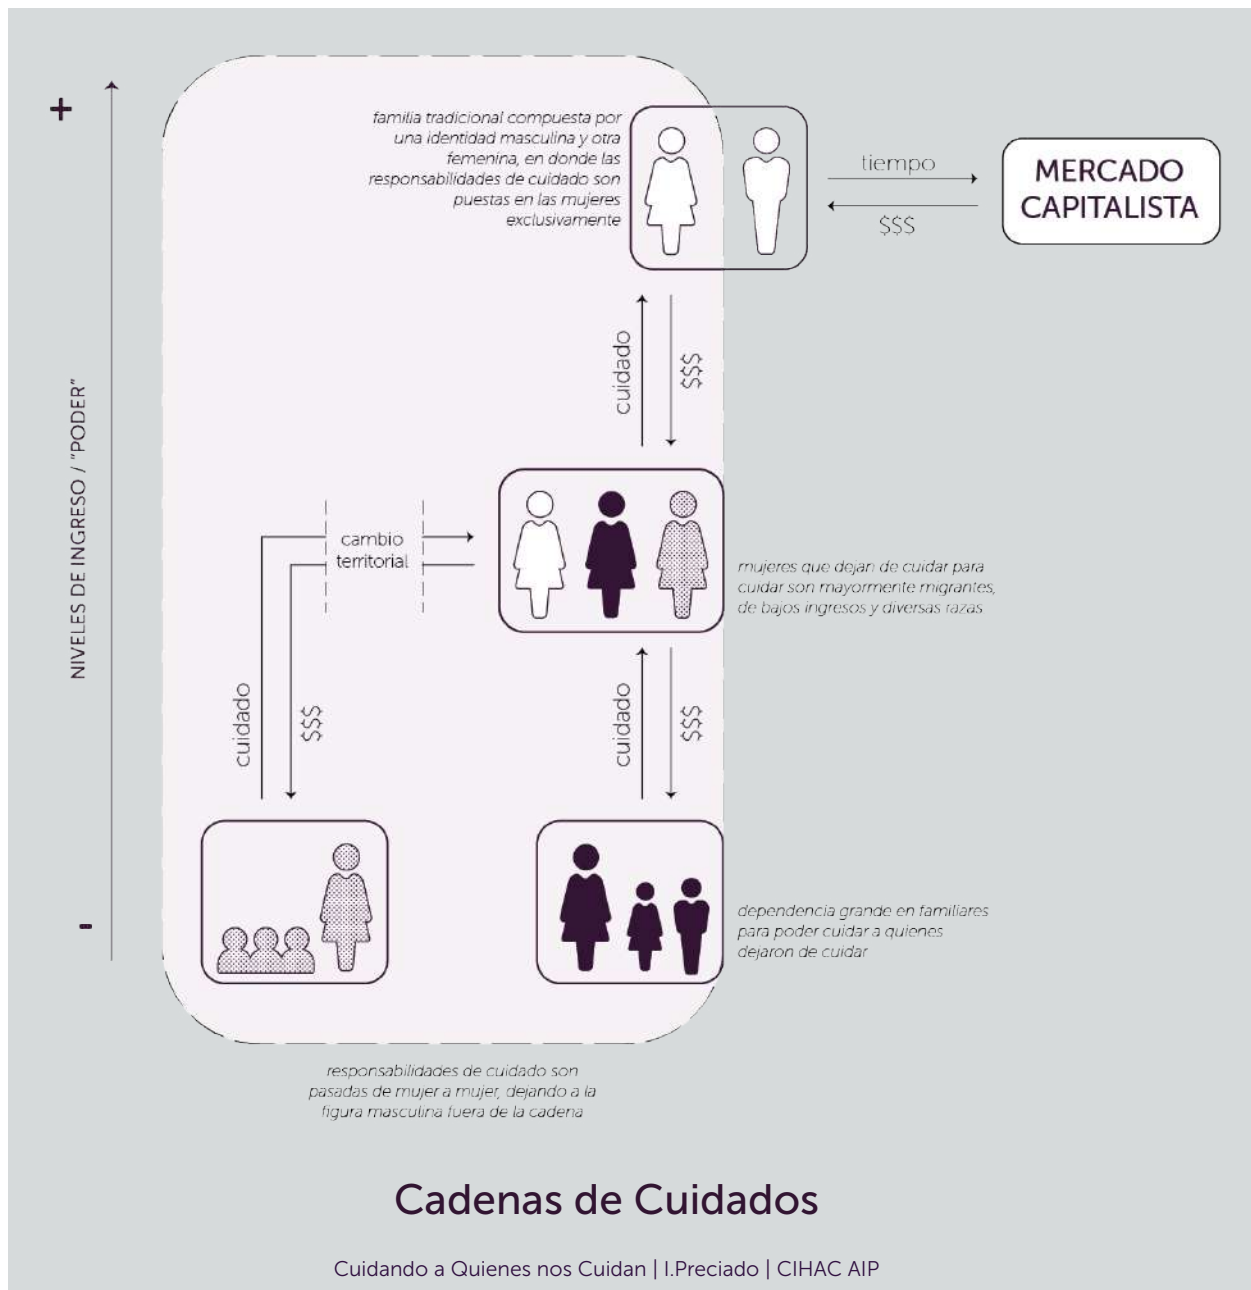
+

NIVELES DE INGRESO / "PODER"

-

familia tradicional compuesta por una identidad masculina y otra femenina, en donde las responsabilidades de cuidado son puestas en las mujeres exclusivamente

tiempo

$$$

MERCADO CAPITALISTA

cuidado

$$$

cambio territorial

mujeres que dejan de cuidar para cuidar son mayormente migrantes, de bajos ingresos y diversas razas

cuidado

$$$

cuidado

$$$

dependencia grande en familiares para poder cuidar a quienes dejaron de cuidar

responsabilidades de cuidado son pasadas de mujer a mujer, dejando a la figura masculina fuera de la cadena

Cadenas de Cuidados

Cuidando a Quienes nos Cuidan | I.Preciado | CIHAC AIP